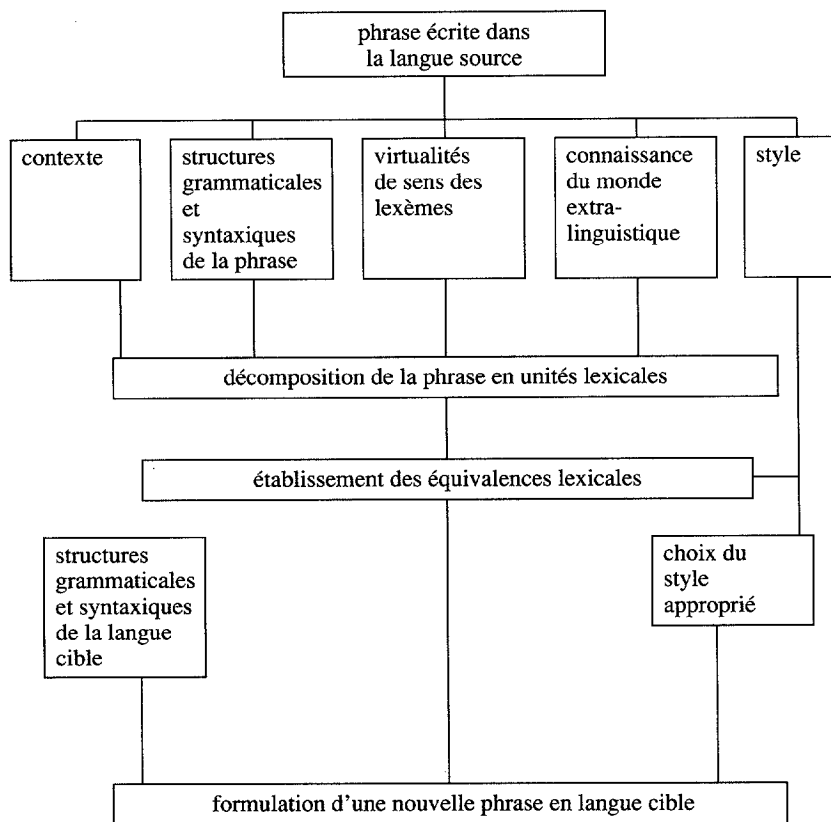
phrase écrite dans la langue source

contexte

structures grammaticales et syntaxiques de la phrase

virtualités de sens des lexèmes

connaissance du monde extra-linguistique

style

décomposition de la phrase en unités lexicales

établissement des équivalences lexicales

structures grammaticales et syntaxiques de la langue cible

choix du style approprié

formulation d'une nouvelle phrase en langue cible